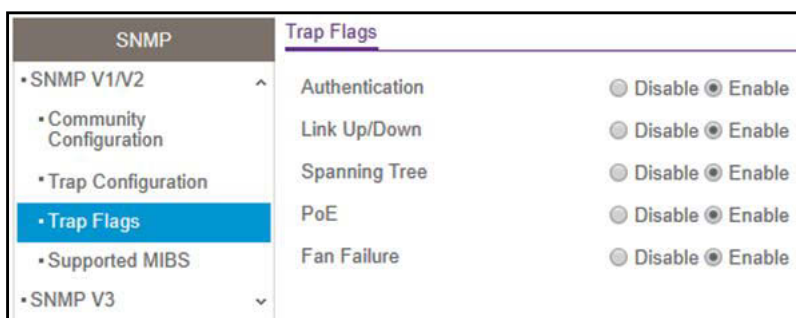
SNMP

• SNMP V1/V2

• Community Configuration

• Trap Configuration

• Trap Flags

• Supported MIBS

• SNMP V3

Trap Flags

| | | |
|---|---|---|
| Authentication | Disable | Enable |
| Link Up/Down | Disable | Enable |
| Spanning Tree | Disable | Enable |
| PoE | Disable | Enable |
| Fan Failure | Disable | Enable |